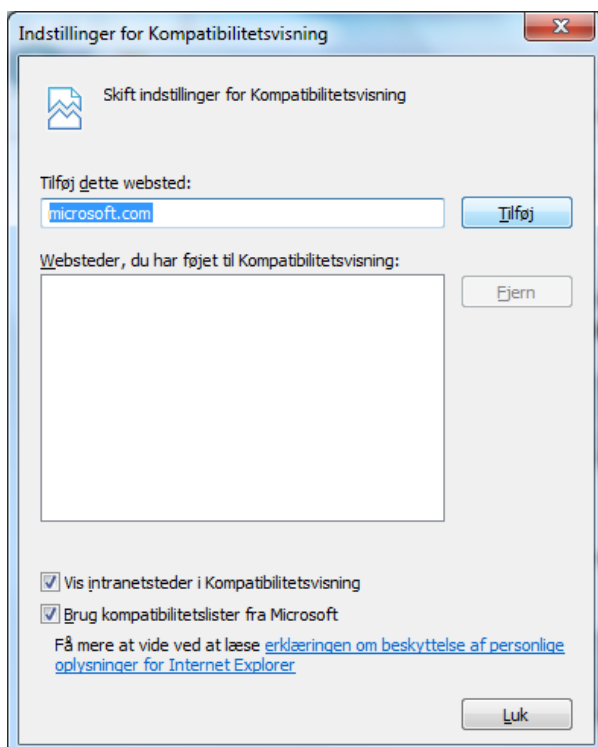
Indstillinger for Kompatibilitetsvisning

X

Skift indstillinger for Kompatibilitetsvisning

Tilføj dette websted:

microsoft.com

Tilføj

Websteder, du har føjet til Kompatibilitetsvisning:

Fjern

Vis intranetsteder i Kompatibilitetsvisning

Brug kompatibilitetslister fra Microsoft

Få mere at vide ved at læse erklæringen om beskyttelse af personlige oplysninger for Internet Explorer

Luk